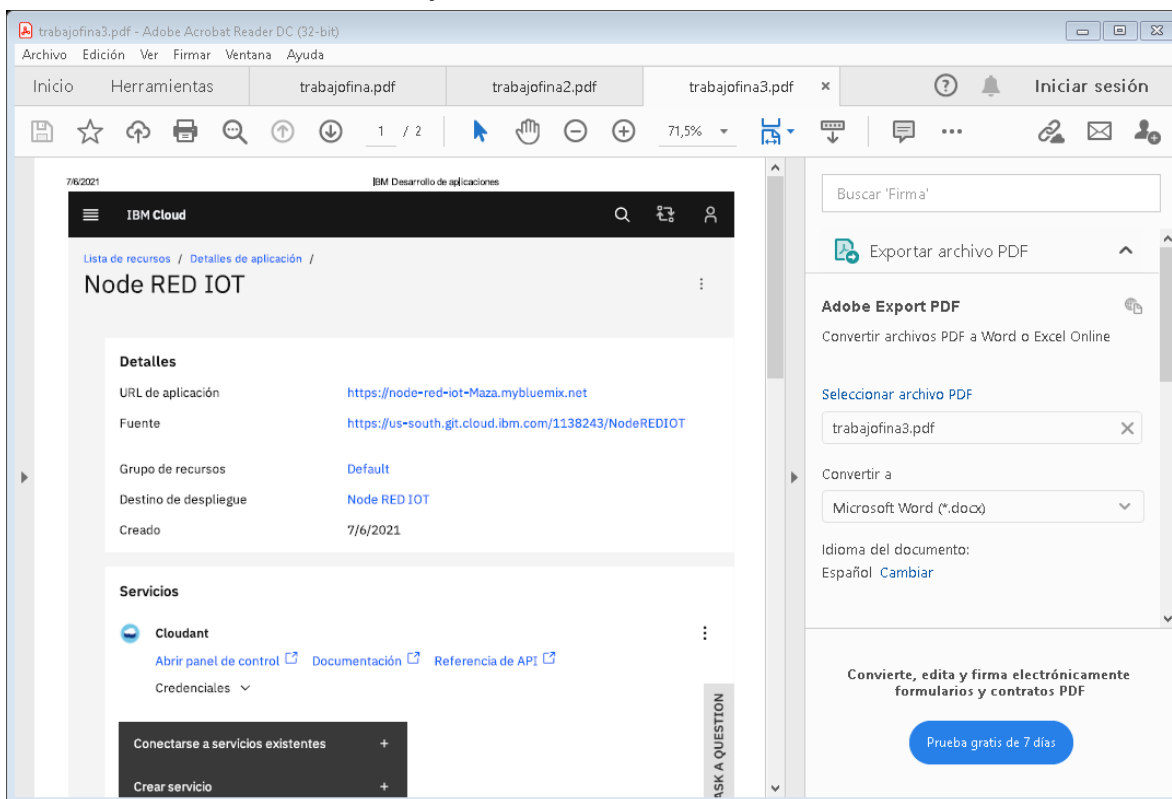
trabajofina3.pdf - Adobe Acrobat Reader DC (32-bit)

Archivo Edición Ver Firmar Ventana Ayuda

Inicio Herramientas trabajofina.pdf trabajofina2.pdf trabajofina3.pdf × Iniciar sesión

1 / 2 71,5%

7/6/2021 IBM Desarrollo de aplicaciones

IBM Cloud

Lista de recursos / Detalles de aplicación /

Node RED IOT

Detalles

| | |
|---|---|
| URL de aplicación | https://node-red-iot-Maza.mybluemix.net |
| Fuente | https://us-south.git.cloud.ibm.com/1138243/NodeREDIOT |
| Grupo de recursos | Default |
| Destino de despliegue | Node RED IOT |
| Creado | 7/6/2021 |

Servicios

Cloudant

Abrir panel de control Documentación Referencia de API

Credenciales

Conectarse a servicios existentes +

Crear servicio +

ASK A QUESTION

Buscar 'Firma'

Exportar archivo PDF

Adobe Export PDF

Convertir archivos PDF a Word o Excel Online

Seleccionar archivo PDF

trabajofina3.pdf

Convertir a

Microsoft Word (*.docx)

Idioma del documento:

Español Cambiar

Convierte, edita y firma electrónicamente formularios y contratos PDF

Prueba gratis de 7 días